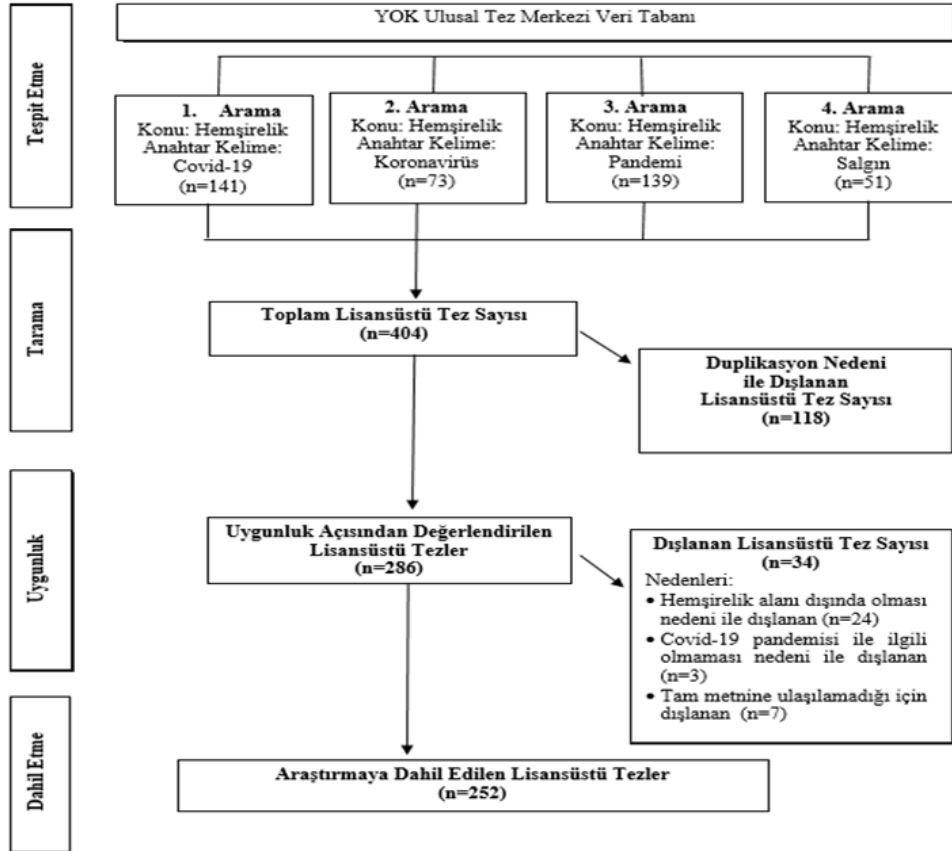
Tespit Etme

YOK Ulusal Tez Merkezi Veri Tabanı

1. Arama
Konu: Hemşirelik
Anahtar Kelime: Covid-19
(n=141)

2. Arama
Konu: Hemşirelik
Anahtar Kelime: Koronavirüs
(n=73)

3. Arama
Konu: Hemşirelik
Anahtar Kelime: Pandemi
(n=139)

4. Arama
Konu: Hemşirelik
Anahtar Kelime: Salgın
(n=51)

Tarama

Toplam Lisansüstü Tez Sayısı
(n=404)

Duplikasyon Nedeni ile Dışlanan Lisansüstü Tez Sayısı
(n=118)

Uygunluk

Uygunluk Açısından Değerlendirilen Lisansüstü Tezler
(n=286)

Dışlanan Lisansüstü Tez Sayısı
(n=34)
Nedenleri:
• Hemşirelik alanı dışında olması nedeni ile dışlanan (n=24)
• Covid-19 pandemisi ile ilgili olmaması nedeni ile dışlanan (n=3)
• Tam metnine ulaşılamadığı için dışlanan (n=7)

Dahil Etme

Araştırmaya Dahil Edilen Lisansüstü Tezler
(n=252)